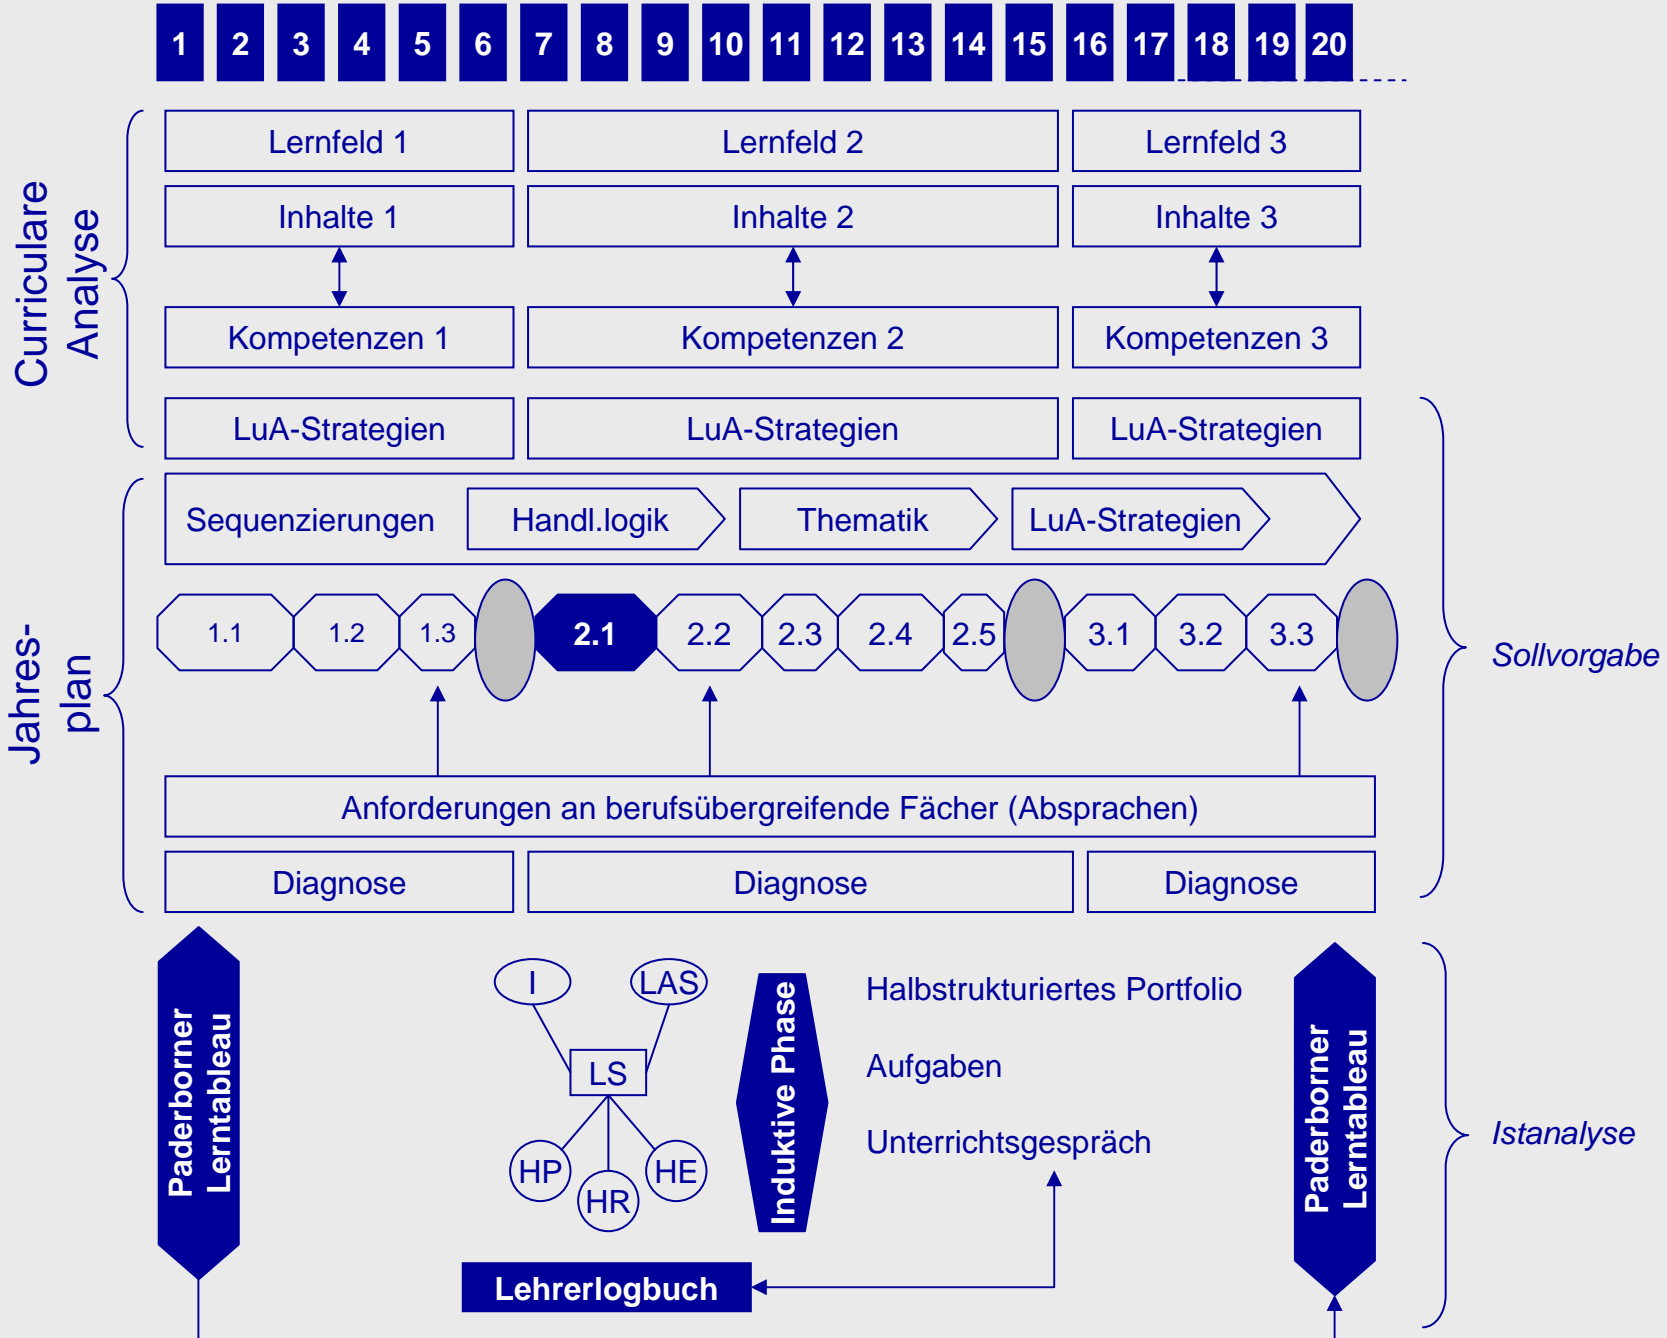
1 2 3 4 5 6 7 8 9 10 11 12 13 14 15 16 17 18 19 20

Curriculare Analyse

| Lernfeld 1 | Lernfeld 2 | Lernfeld 3 |
|---|---|---|
| Inhalte 1 | Inhalte 2 | Inhalte 3 |
| Kompetenzen 1 | Kompetenzen 2 | Kompetenzen 3 |
| LuA-Strategien | LuA-Strategien | LuA-Strategien |

Jahres-plan

Sequenzierungen Handl.logik Thematik LuA-Strategien

1.1 1.2 1.3 2.1 2.2 2.3 2.4 2.5 3.1 3.2 3.3

Anforderungen an berufsübergreifende Fächer (Absprachen)

| Diagnose | Diagnose | Diagnose |
|---|---|---|

Sollvorgabe

Paderborner Lerntableau

I LAS LS HP HR HE

Induktive Phase

Halbstrukturiertes Portfolio

Aufgaben

Unterrichtsgespräch

Lehrerlogbuch

Paderborner Lerntableau

Istanalyse